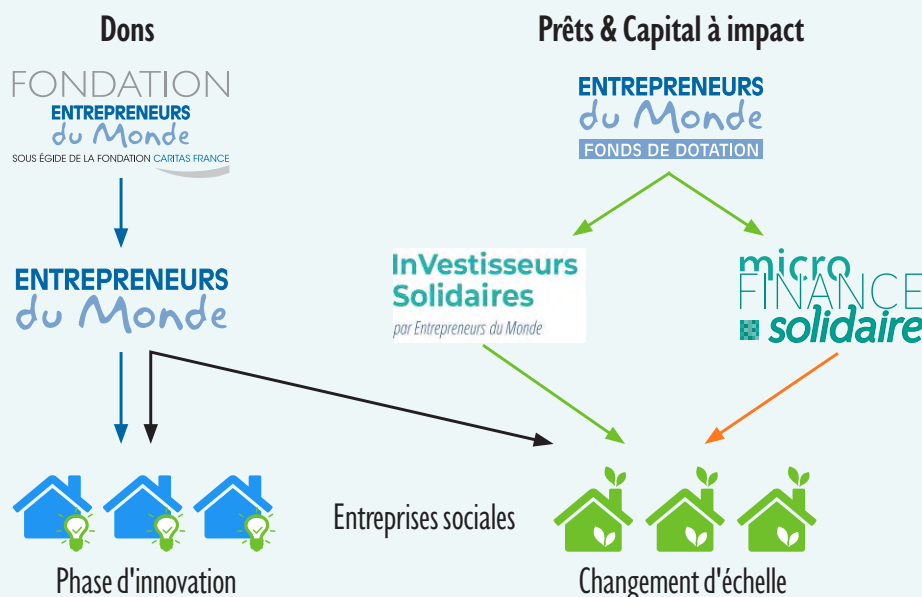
Dons

FONDATION
ENTREPRENEURS
du Monde
SOUS ÉGIDE DE LA FONDATION CARITAS FRANCE

ENTREPRENEURS
du Monde

Prêts & Capital à impact

ENTREPRENEURS
du Monde
FONDS DE DOTATION

InVestisseurs Solidaires
par Entrepreneurs du Monde

micro
FINANCE
solidaire

Entreprises sociales

Phase d'innovation

Changement d'échelle